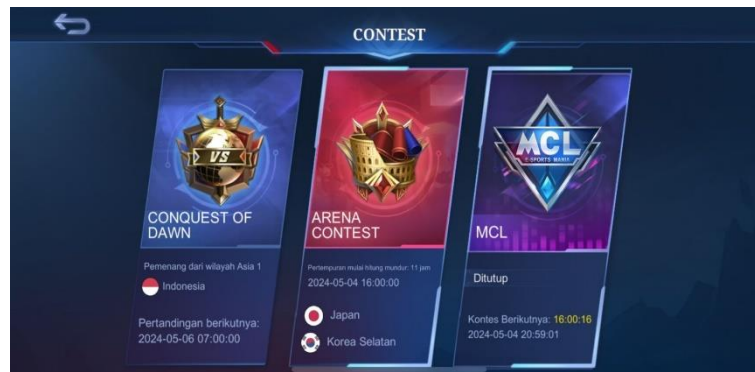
CONTEST

VS

CONQUEST OF DAWN

Pemenang dari wilayah Asia 1

Indonesia

Pertandingan berikutnya: 2024-05-06 07:00:00

ARENA CONTEST

Pertempuran mulai hitung mundur: 11 jam

2024-05-04 16:00:00

Japan

Korea Selatan

MCL

E-SPORTS MANIA

MCL

Ditutup

Kontes Berikutnya: 16:00:16

2024-05-04 20:59:01